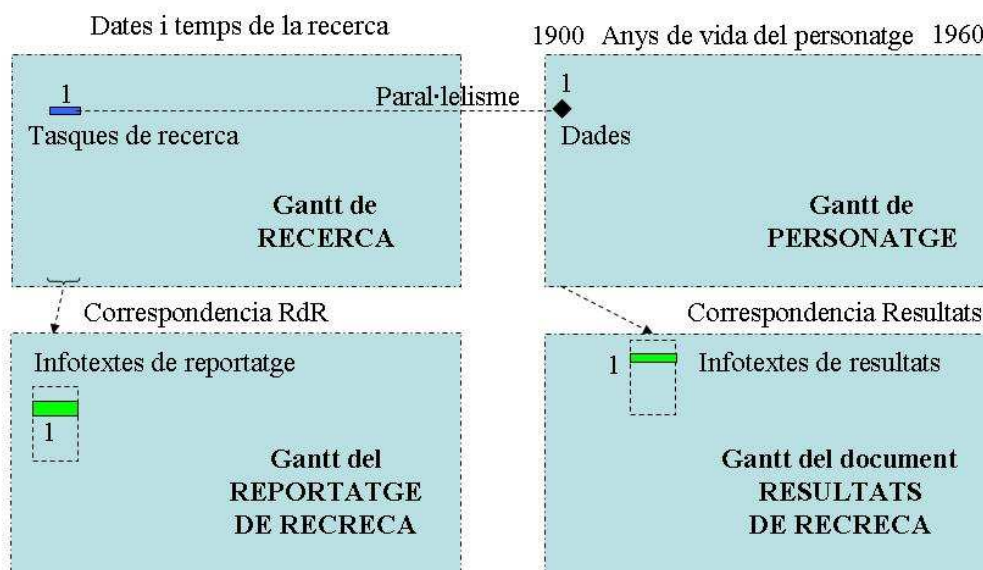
Dates i temps de la recerca

1
Tasques de recerca

Gantt de
RECERCA

1900 Anys de vida del personatge 1960

Paral·lelisme

1
Dades

Gantt de
PERSONATGE

Correspondencia RdR

Infotextes de reportatge

1

Gantt del
REPORTATGE
DE RECRECA

Correspondencia Resultats

1

Infotextes de resultats

Gantt del document
RESULTATS
DE RECRECA